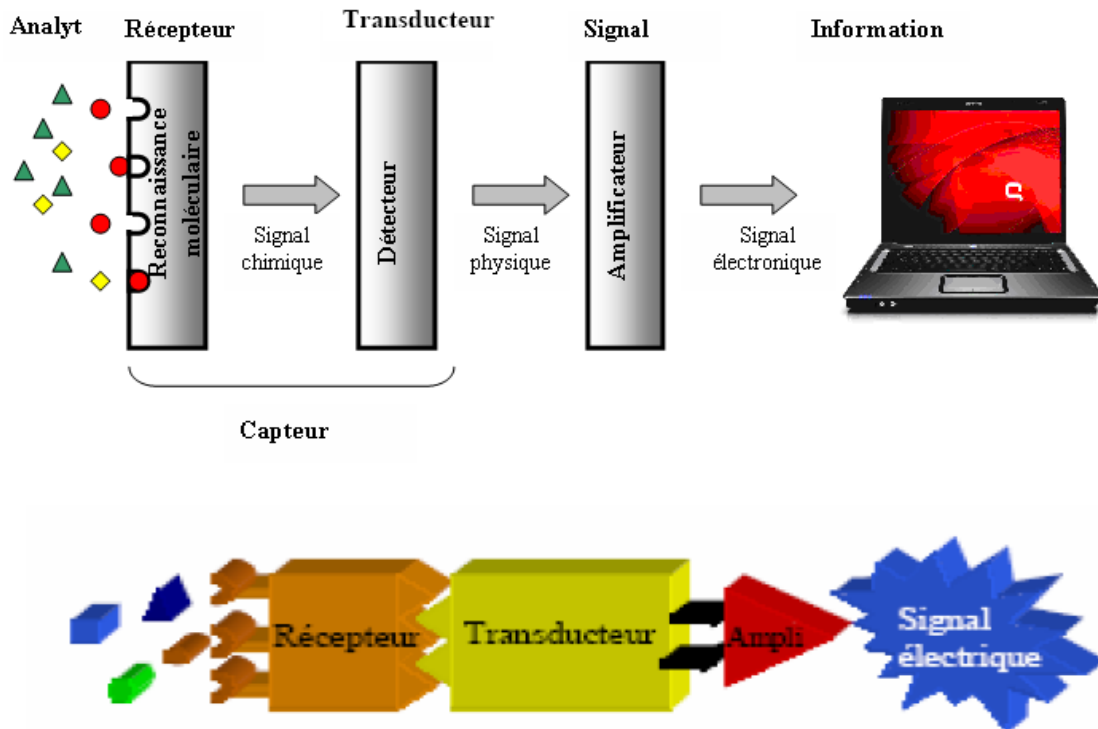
Analyt
Récepteur
Transducteur
Signal
Information

Reconnaissance moléculaire

Signal chimique

Détecteur

Signal physique

Amplificateur

Signal électronique

Capteur

Récepteur
Transducteur
Ampli
Signal électrique